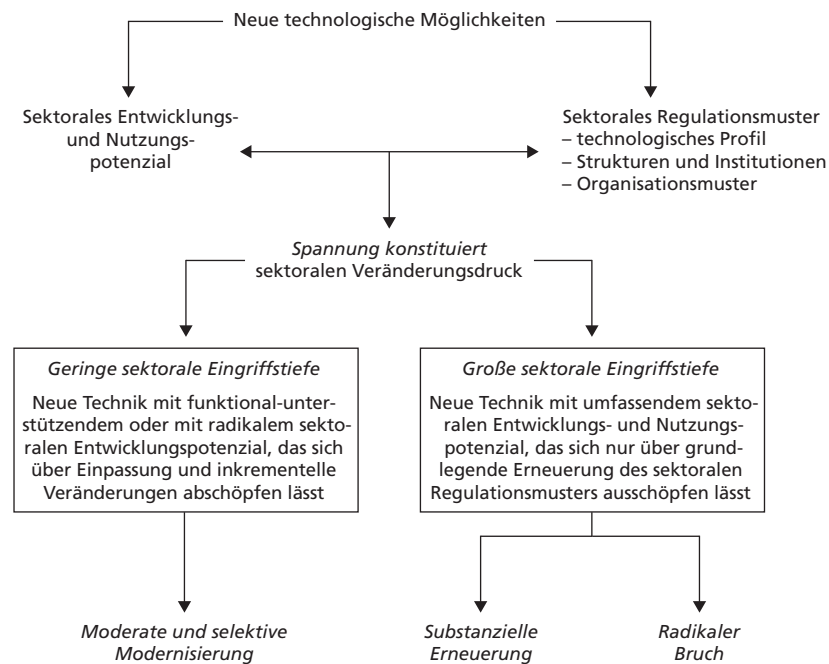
Neue technologische Möglichkeiten

Sektorales Entwicklungs- und Nutzungspotenzial

Sektorales Regulationsmuster
– technologisches Profil
– Strukturen und Institutionen
– Organisationsmuster

*Spannung konstituiert* sektoralen Veränderungsdruck

*Geringe sektorale Eingriffstiefe*

Neue Technik mit funktional-unterstützendem oder mit radikalem sektoralen Entwicklungspotenzial, das sich über Einpassung und inkrementelle Veränderungen abschöpfen lässt

*Große sektorale Eingriffstiefe*

Neue Technik mit umfassendem sektoralen Entwicklungs- und Nutzungspotenzial, das sich nur über grundlegende Erneuerung des sektoralen Regulationsmusters ausschöpfen lässt

*Moderate und selektive Modernisierung*

*Substanzielle Erneuerung*

*Radikaler Bruch*